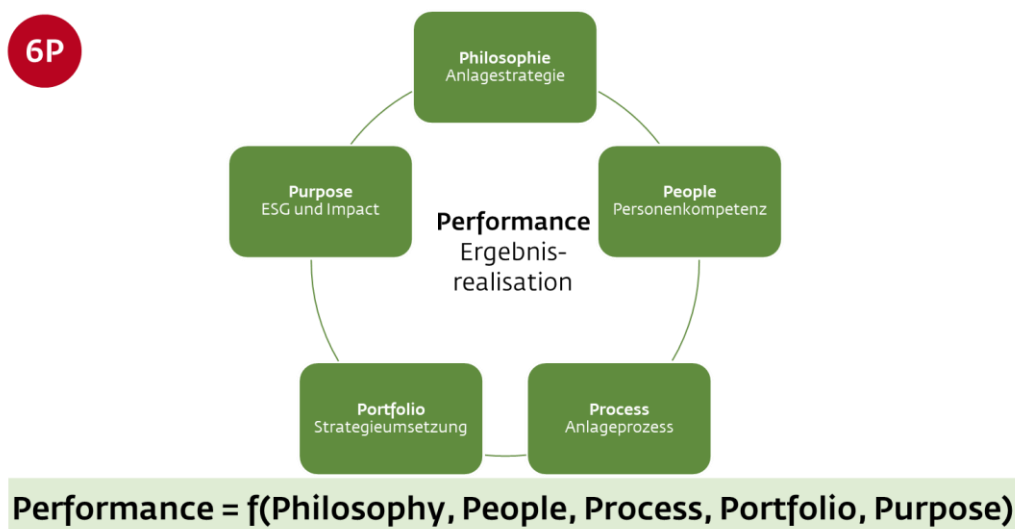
6P

Philosophie
Anlagestrategie

Purpose
ESG und Impact

Performance
Ergebnisrealisation

People
Personenkompetenz

Portfolio
Strategieumsetzung

Process
Anlageprozess

Performance = f(Philosophy, People, Process, Portfolio, Purpose)